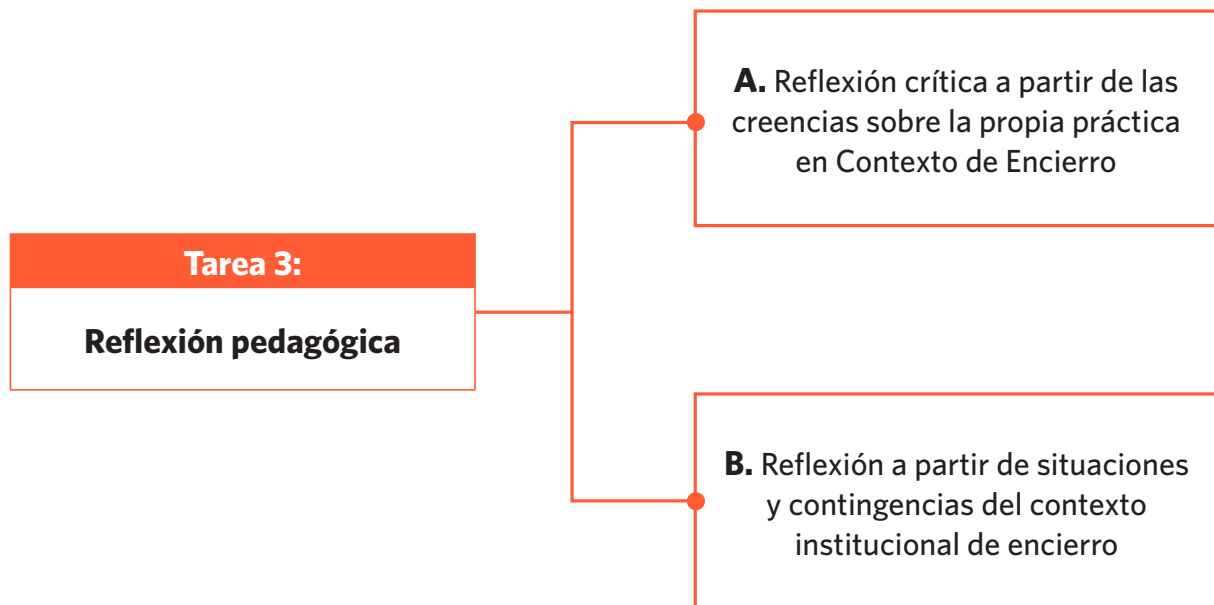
Tarea 3:

Reflexión pedagógica

A. Reflexión crítica a partir de las creencias sobre la propia práctica en Contexto de Encierro

B. Reflexión a partir de situaciones y contingencias del contexto institucional de encierro